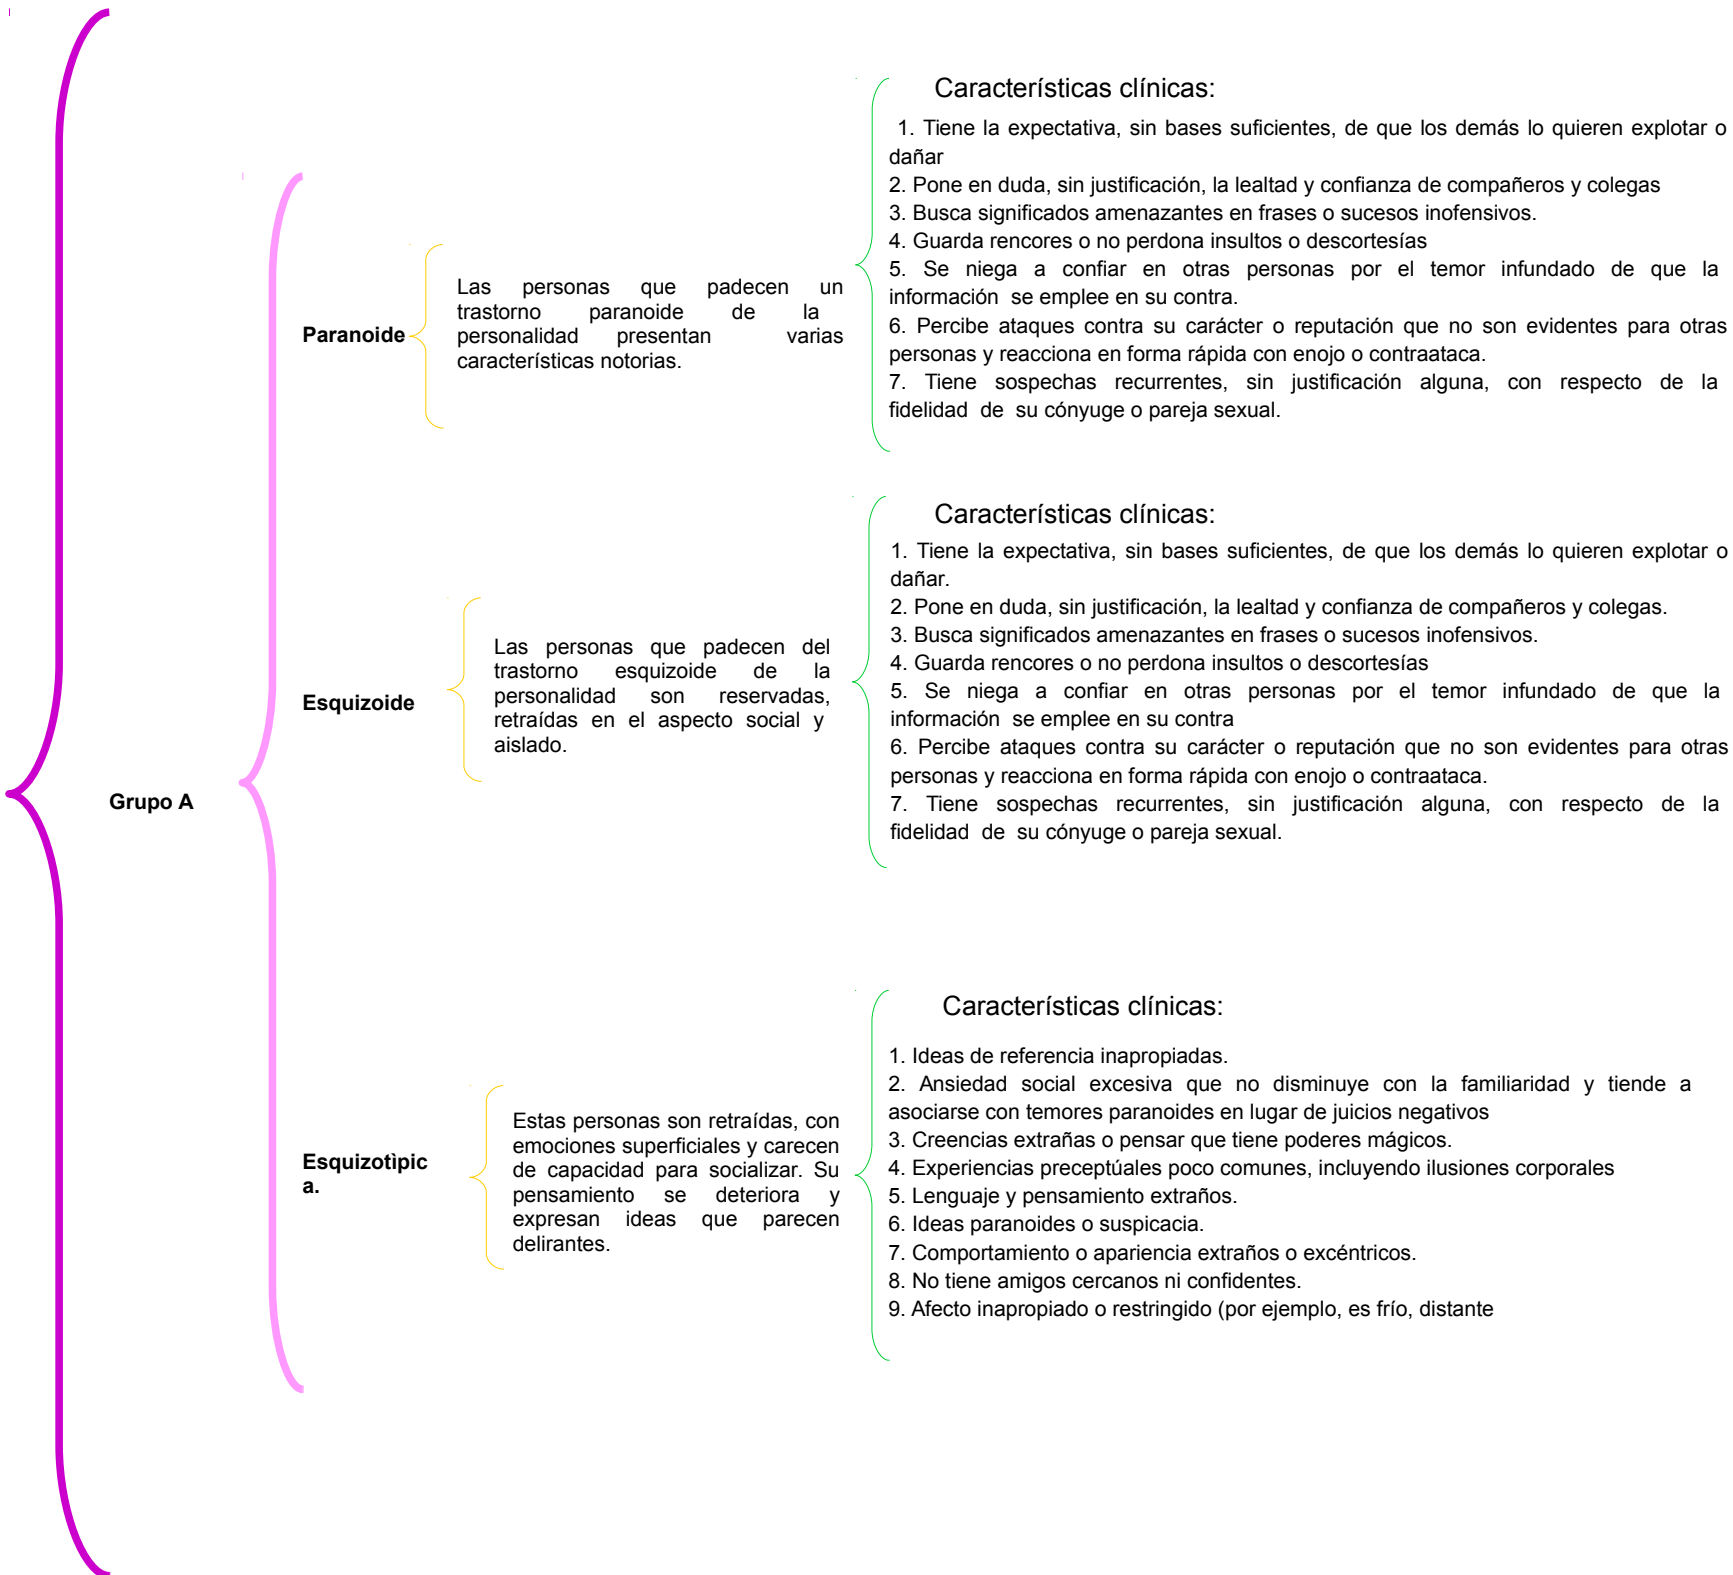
Grupo A

Paranoide

Las personas que padecen un trastorno paranoide de la personalidad presentan varias características notorias.

Características clínicas:

1. Tiene la expectativa, sin bases suficientes, de que los demás lo quieren explotar o dañar
2. Pone en duda, sin justificación, la lealtad y confianza de compañeros y colegas
3. Busca significados amenazantes en frases o sucesos inofensivos.
4. Guarda rencores o no perdona insultos o descortesías
5. Se niega a confiar en otras personas por el temor infundado de que la información se emplee en su contra.
6. Percibe ataques contra su carácter o reputación que no son evidentes para otras personas y reacciona en forma rápida con enojo o contraataca.
7. Tiene sospechas recurrentes, sin justificación alguna, con respecto de la fidelidad de su cónyuge o pareja sexual.

Esquizoide

Las personas que padecen del trastorno esquizoide de la personalidad son reservadas, retraídas en el aspecto social y aislado.

Características clínicas:

1. Tiene la expectativa, sin bases suficientes, de que los demás lo quieren explotar o dañar.
2. Pone en duda, sin justificación, la lealtad y confianza de compañeros y colegas.
3. Busca significados amenazantes en frases o sucesos inofensivos.
4. Guarda rencores o no perdona insultos o descortesías
5. Se niega a confiar en otras personas por el temor infundado de que la información se emplee en su contra
6. Percibe ataques contra su carácter o reputación que no son evidentes para otras personas y reacciona en forma rápida con enojo o contraataca.
7. Tiene sospechas recurrentes, sin justificación alguna, con respecto de la fidelidad de su cónyuge o pareja sexual.

Esquizotìpica.

Estas personas son retraídas, con emociones superficiales y carecen de capacidad para socializar. Su pensamiento se deteriora y expresan ideas que parecen delirantes.

Características clínicas:

1. Ideas de referencia inapropiadas.
2. Ansiedad social excesiva que no disminuye con la familiaridad y tiende a asociarse con temores paranoides en lugar de juicios negativos
3. Creencias extrañas o pensar que tiene poderes mágicos.
4. Experiencias preceptúales poco comunes, incluyendo ilusiones corporales
5. Lenguaje y pensamiento extraños.
6. Ideas paranoides o suspicacia.
7. Comportamiento o apariencia extraños o excéntricos.
8. No tiene amigos cercanos ni confidentes.
9. Afecto inapropiado o restringido (por ejemplo, es frío, distante